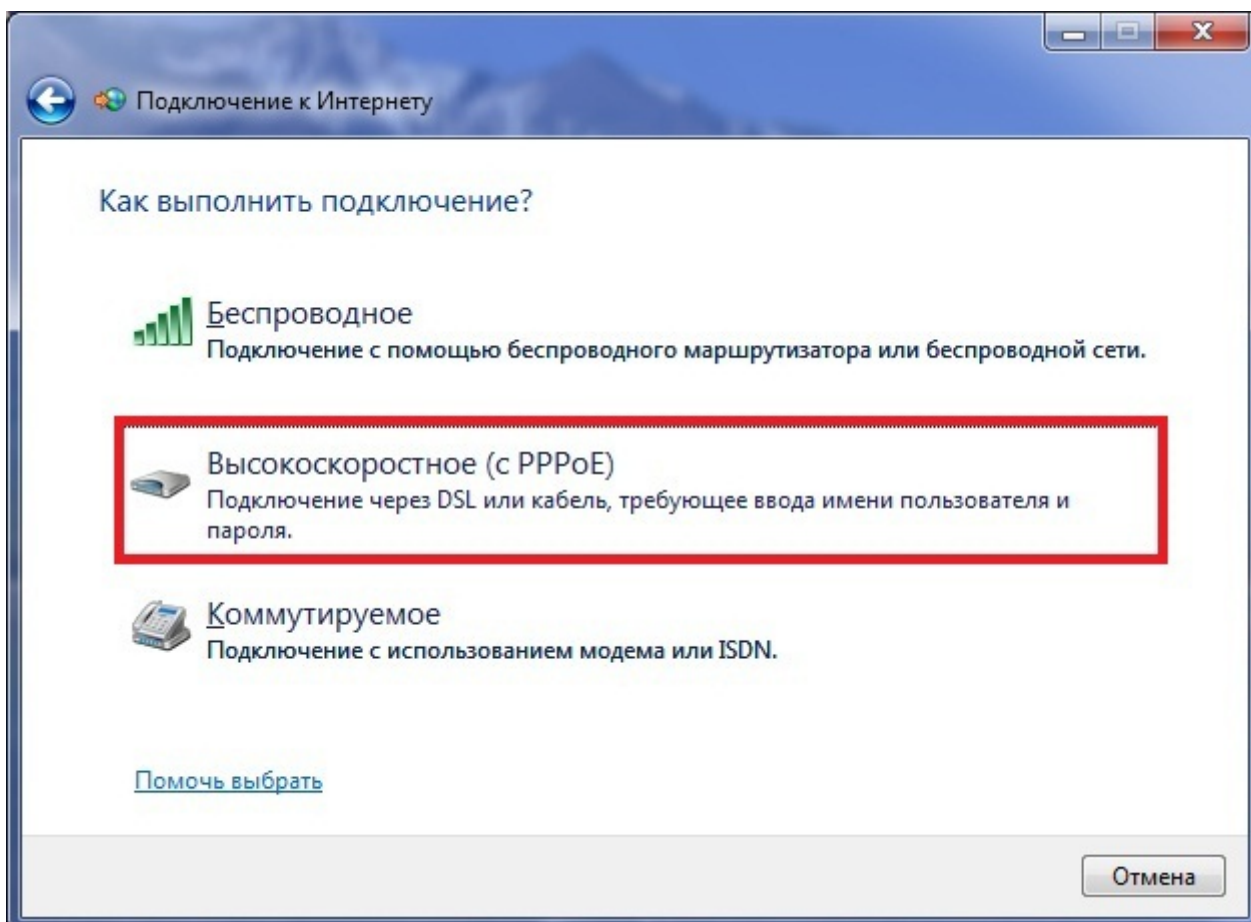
Подключение к Интернету

Как выполнить подключение?

Беспроводное
Подключение с помощью беспроводного маршрутизатора или беспроводной сети.

Высокоскоростное (с PPPoE)
Подключение через DSL или кабель, требующее ввода имени пользователя и пароля.

Коммутируемое
Подключение с использованием модема или ISDN.

Помочь выбрать

Отмена